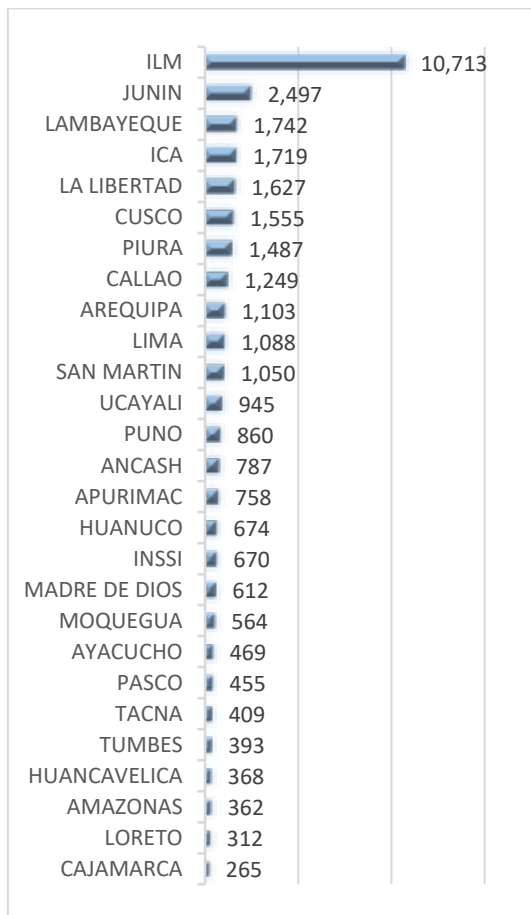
| | |
|---|---|
| ILM | 10,713 |
| JUNIN | 2,497 |
| LAMBAYEQUE | 1,742 |
| ICA | 1,719 |
| LA LIBERTAD | 1,627 |
| CUSCO | 1,555 |
| PIURA | 1,487 |
| CALLAO | 1,249 |
| AREQUIPA | 1,103 |
| LIMA | 1,088 |
| SAN MARTIN | 1,050 |
| UCAYALI | 945 |
| PUNO | 860 |
| ANCASH | 787 |
| APURIMAC | 758 |
| HUANUCO | 674 |
| INSSI | 670 |
| MADRE DE DIOS | 612 |
| MOQUEGUA | 564 |
| AYACUCHO | 469 |
| PASCO | 455 |
| TACNA | 409 |
| TUMBES | 393 |
| HUANCAVELICA | 368 |
| AMAZONAS | 362 |
| LORETO | 312 |
| CAJAMARCA | 265 |